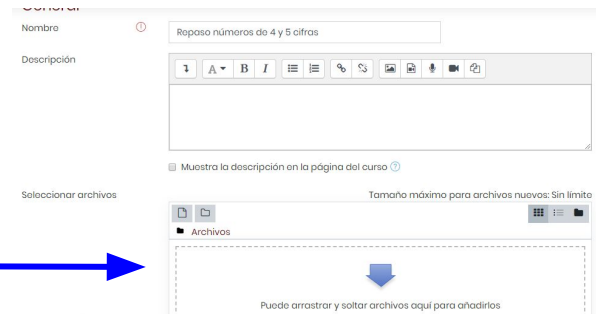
Nombre

Repaso números de 4 y 5 cifras

Descripción

Muestra la descripción en la página del curso

Seleccionar archivos

Tamaño máximo para archivos nuevos: Sin límite

Archivos

Puede arrastrar y soltar archivos aquí para añadirlos